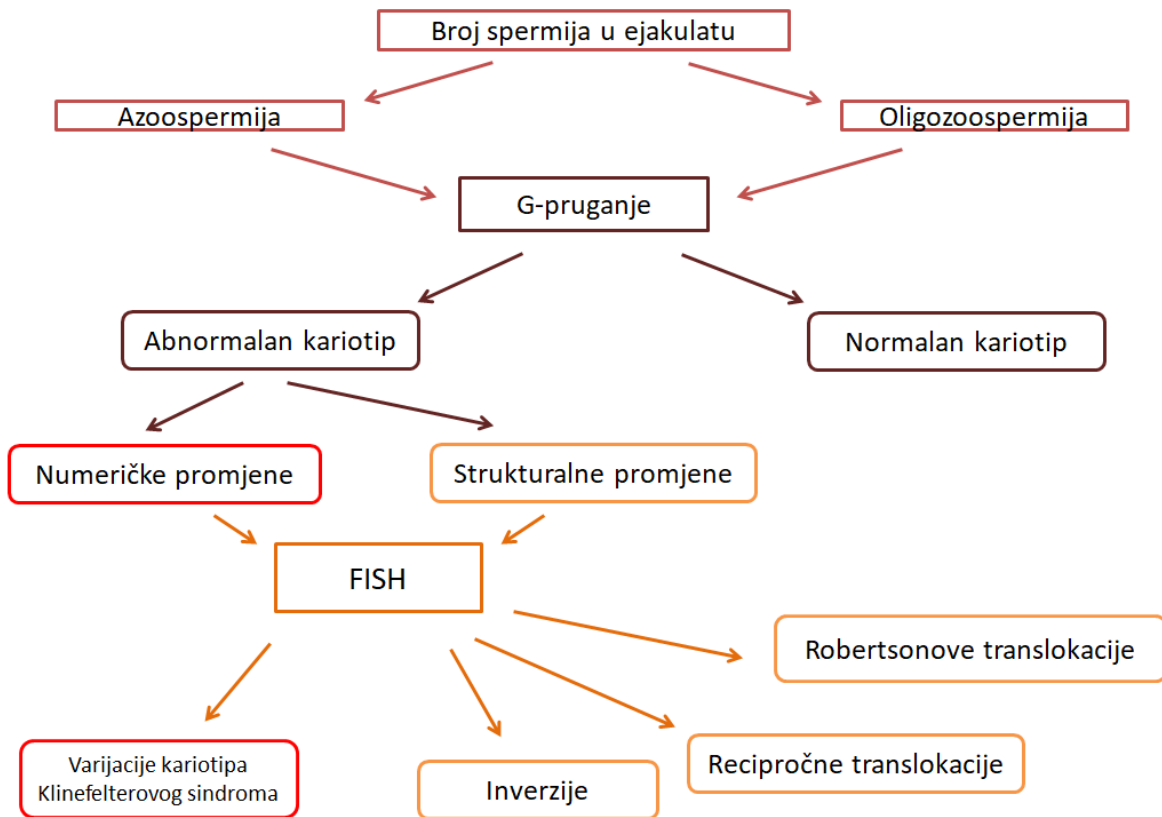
Broj spermija u ejakulatu

Azoospermija

Oligozoospermija

G-pruganje

Abnormalan kariotip

Normalan kariotip

Numeričke promjene

Strukturalne promjene

FISH

Robertsonove translokacije

Varijacije kariotipa Klinefelterovog sindroma

Inverzije

Recipročne translokacije